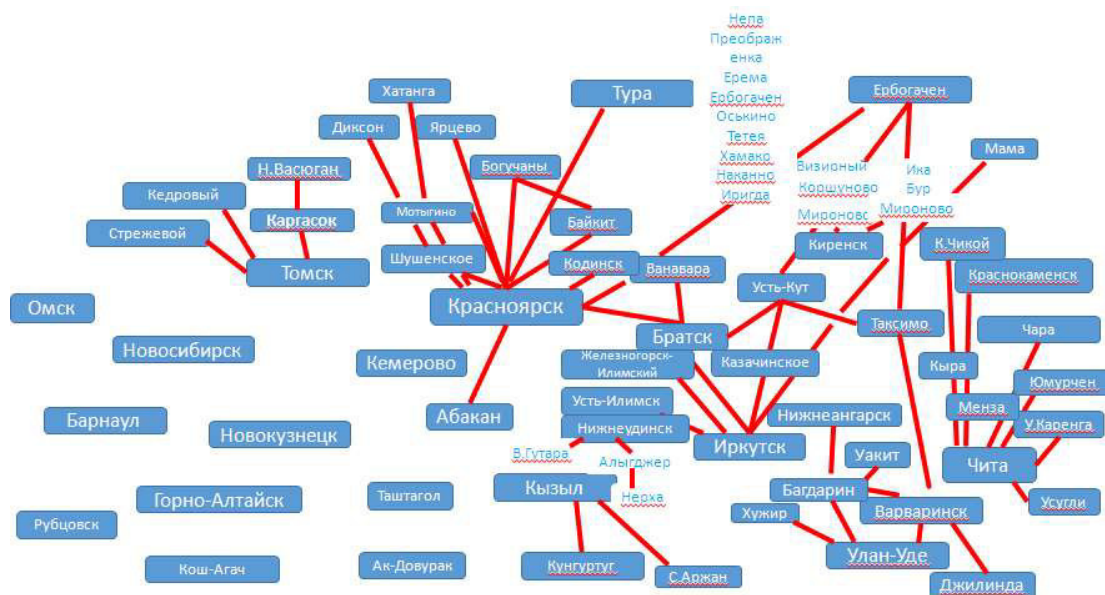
Нела
Преображенка
Ерема
Ербогачен
Оськино
Тетея
Хамакар
Наканно
Иригда

Хатанга
Тура
Ербогачен
Диксон
Ярцево
Мама
Н.Васюган
Богучаны
Визионый
Ика
Кедровый
Коршуново
Бур
Мотыгино
Байкит
Каргасок
Мироновс
Мироново
Стрежевой
Киренск
К.Чикой
Шушенское
Кодинск
Ванавара
Томск
Краснокаменск
Усть-Кут
Омск
Красноярск
Таксимо
Чара
Братск
Новосибирск
Железногорск-Илимский
Казачинское
Кыра
Кемерово
Юмурчен
Менза
Усть-Илимск
Барнаул
Абакан
Нижнеангарск
У.Каренга
Нижнеудинск
Новокузнецк
Иркутск
В.Гутара
Уакит
Алыгджер
Чита
Кызыл
Таштагол
Багдарин
Горно-Алтайск
Нерха
Усугли
Хужир
Варваринск
Рубцовск
Улан-Уде
Кунгуртуг
Кош-Агач
Ак-Довурак
С.Аржан
Джилинда